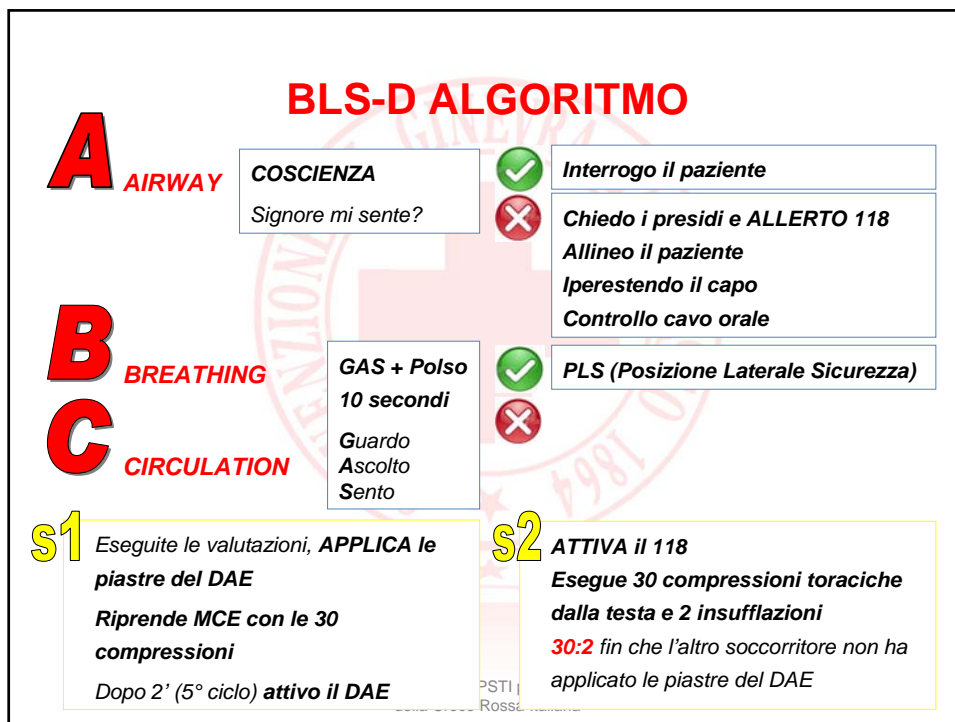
BLS-D ALGORITMO

A AIRWAY

COSCIENZA

Signore mi sente?

Interrogo il paziente

Chiedo i presidi e ALLERTO 118

Allineo il paziente

Iperestendo il capo

Controllo cavo orale

B BREATHING

C CIRCULATION

GAS + Polso

10 secondi

Guardo
Ascolto
Sento

PLS (Posizione Laterale Sicurezza)

S1

Eseguite le valutazioni, APPLICA le piastre del DAE

Riprende MCE con le 30 compressioni

Dopo 2' (5° ciclo) attivo il DAE

S2

ATTIVA il 118

Esegue 30 compressioni toraciche dalla testa e 2 insufflazioni

30:2 fin che l'altro soccorritore non ha applicato le piastre del DAE

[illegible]PSTI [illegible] della Croce Rossa Italiana